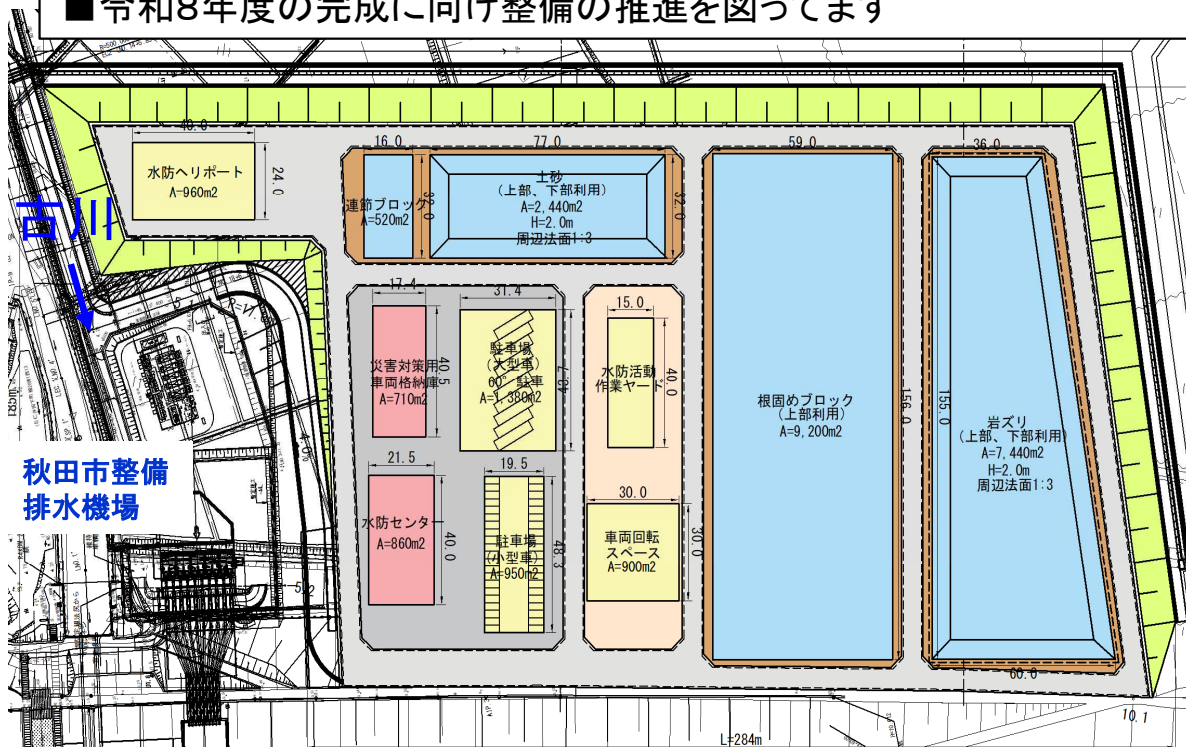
■令和8年度の完成に向け整備の推進を図ってます

古川

秋田市整備
排水機場

40.0
水防ヘリポート
A=960m2
24.0

16.0
連節ブロック
A=520m2
32.0

77.0
土砂
(上部、下部利用)
A=2,440m2
H=2.0m
周辺法面1:3
32.0

59.0
根固めブロック
(上部利用)
A=9,200m2
156.0

36.0
岩ズリ
(上部、下部利用)
A=7,440m2
H=2.0m
周辺法面1:3
155.0
60.0

17.4
災害対策用
車両格納庫
A=710m2
40.5

31.4
駐車場
(大型車)
60台駐車
A=1,380m2
43.7

15.0
水防活動
作業ヤード
40.0

21.5
水防センター
A=860m2
40.0

19.5
駐車場
(小型車)
A=950m2
48.3

30.0
車両回転
スペース
A=900m2
30.0

L=284m
10.1